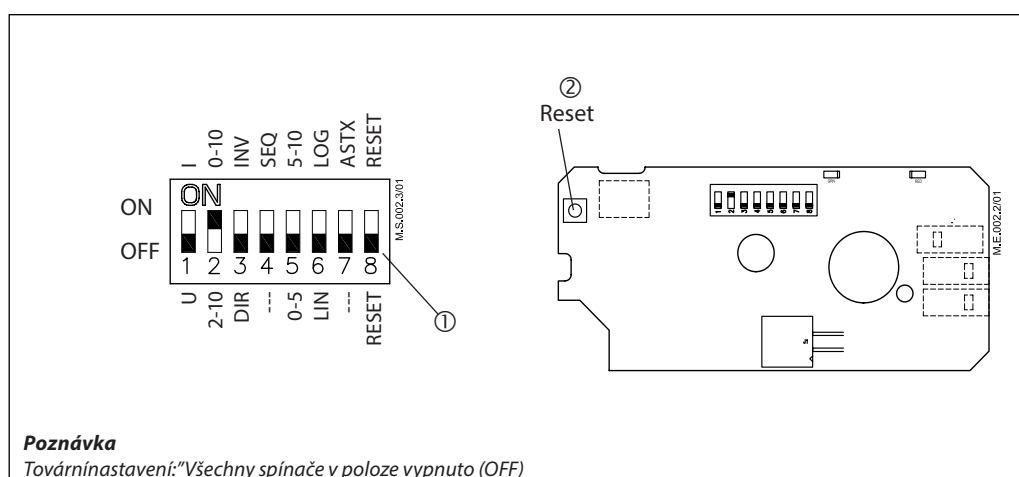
I
0-10
INV
SEQ
5-10
LOG
ASTX
RESET

ON

ON
OFF

1 2 3 4 5 6 7 8

M.S.002.3/01

U
2-10
DIR
---
0-5
LIN
---
RESET

①

②
Reset

1 2 3 4 5 6 7 8

M.E.002.2/01

**Poznávka**
*Továrnínastavení:"Všechny spínače v poloze vypnuto (OFF)*